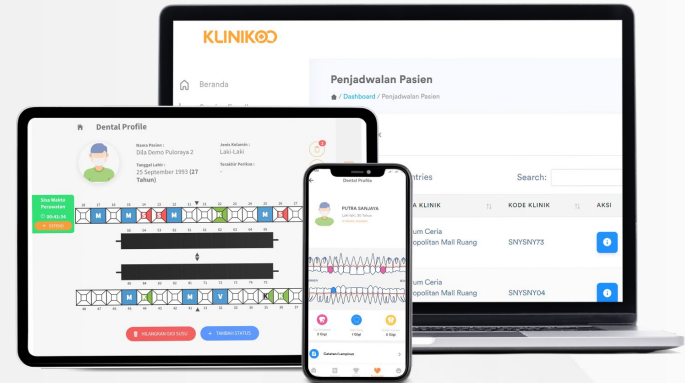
KLINIKOO

Beranda

Penjadwalan Pasien

/ Dashboard / Penjadwalan Pasien

ntries

Search:

A KLINIK

KODE KLINIK

AKSI

um Ceria
opolitan Mall Ruang

SNYSNY73

um Ceria
opolitan Mall Ruang

SNYSNY04

Dental Profile

Nama Pasien :
Dila Demo Puloraya 2

Jenis Kelamin :
Laki-Laki

Tanggal Lahir :
25 September 1993 (27 Tahun)

Tanggal Periksa :
-

Sisa Waktu Pemeriksaan
00:41:34

M M N M M N M

M M M M V

LENGKAPKAN ODONTOGRAM

+ TAMBAH STATUS

Dental Profile

PUTRA SANJAYA

Catatan Lampiran